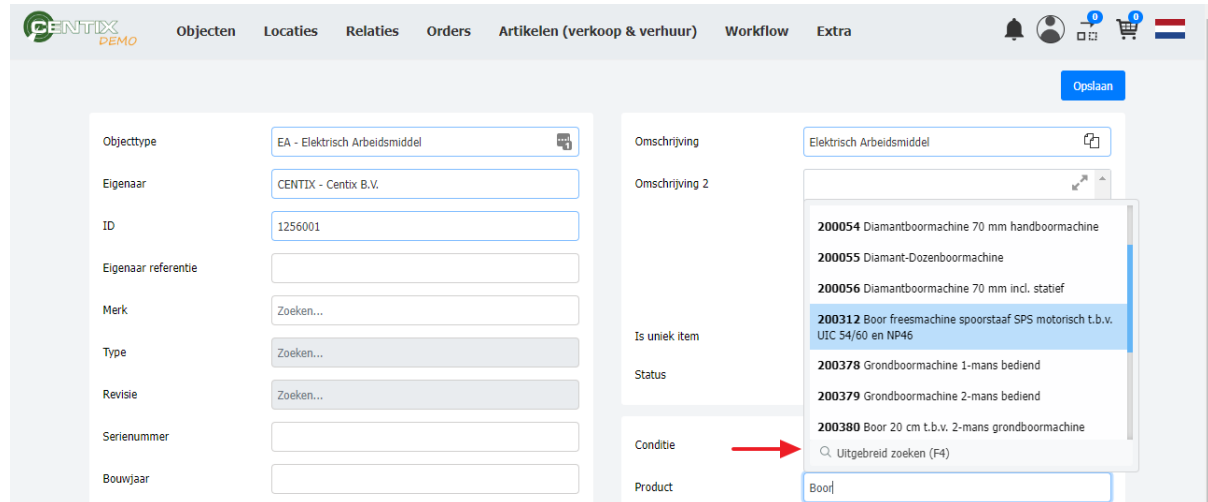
CENTIX DEMO

Objecten Locaties Relaties Orders Artikelen (verkoop & verhuur) Workflow Extra

0 0

Opslaan

Objecttype EA - Elektrisch Arbeidsmiddel
Eigenaar CENTIX - Centix B.V.
ID 1256001
Eigenaar referentie
Merk Zoeken...
Type Zoeken...
Revisie Zoeken...
Serienummer
Bouwjaar

Omschrijving Elektrisch Arbeidsmiddel
Omschrijving 2
Is uniek item
Status
Conditie
Product Boor

**200054** Diamantboormachine 70 mm handboormachine
**200055** Diamant-Dozenboormachine
**200056** Diamantboormachine 70 mm incl. statief
**200312** Boor freesmachine spoorstaaf SPS motorisch t.b.v. UIC 54/60 en NP46
**200378** Grondboormachine 1-mans bediend
**200379** Grondboormachine 2-mans bediend
**200380** Boor 20 cm t.b.v. 2-mans grondboormachine
Uitgebreid zoeken (F4)